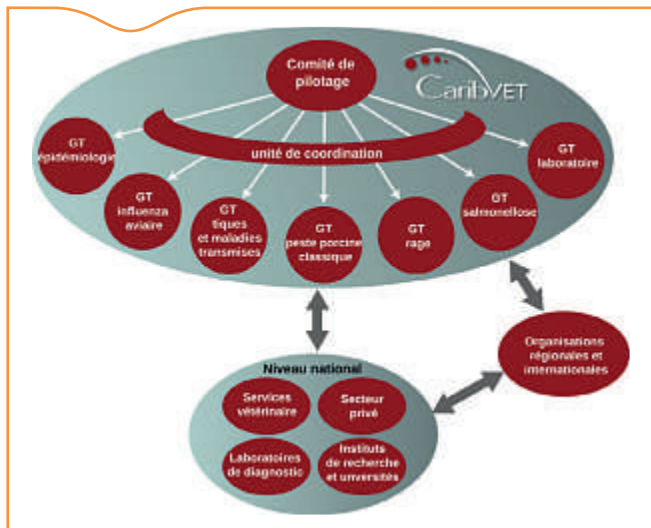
Comité de pilotage

CaribVET

unité de coordination

GT épidémiologie

GT influenza aviaire

GT tiques et maladies transmises

GT peste porcine classique

GT rage

GT salmonellose

GT laboratoire

Niveau national

Services vétérinaire

Secteur privé

Laboratoires de diagnostic

Instituts de recherche et unversités

Organisations régionales et internationales